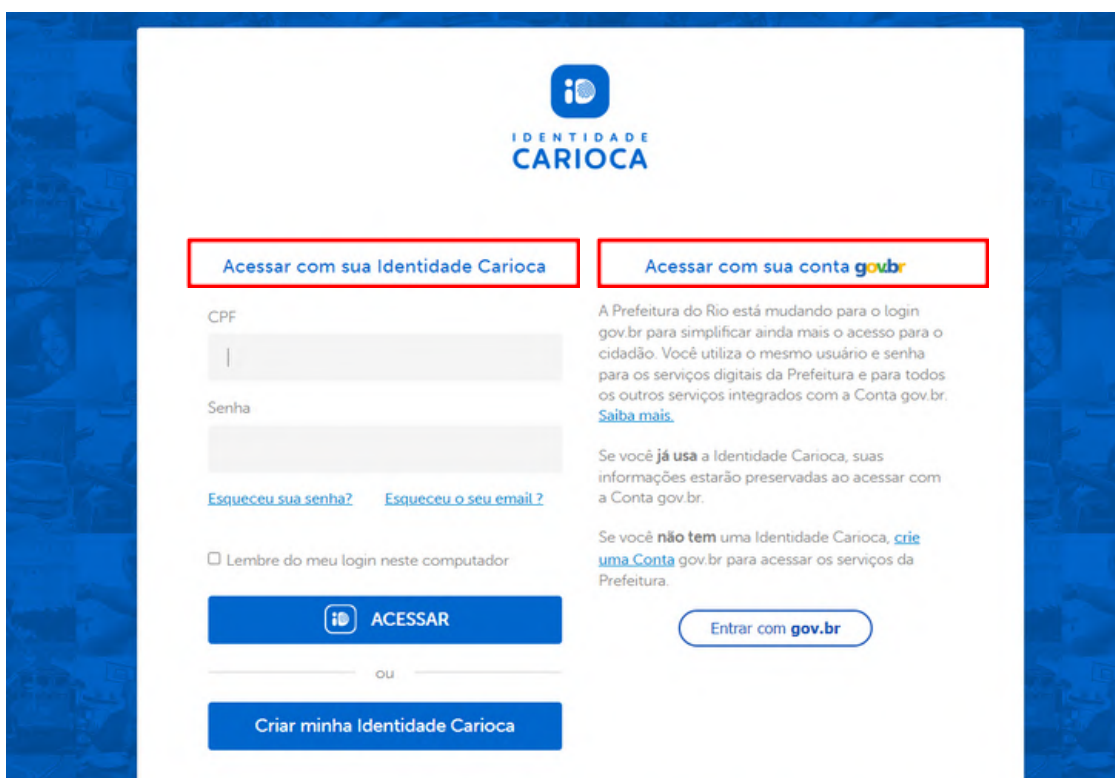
iD

IDENTIDADE
CARIOCA

Acessar com sua Identidade Carioca

CPF

Senha

Esqueceu sua senha?

Esqueceu o seu email ?

Lembre do meu login neste computador

iD ACESSAR

ou

Criar minha Identidade Carioca

Acessar com sua conta gov.br

A Prefeitura do Rio está mudando para o login gov.br para simplificar ainda mais o acesso para o cidadão. Você utiliza o mesmo usuário e senha para os serviços digitais da Prefeitura e para todos os outros serviços integrados com a Conta gov.br. Saiba mais.

Se você já usa a Identidade Carioca, suas informações estarão preservadas ao acessar com a Conta gov.br.

Se você não tem uma Identidade Carioca, crie uma Conta gov.br para acessar os serviços da Prefeitura.

Entrar com gov.br